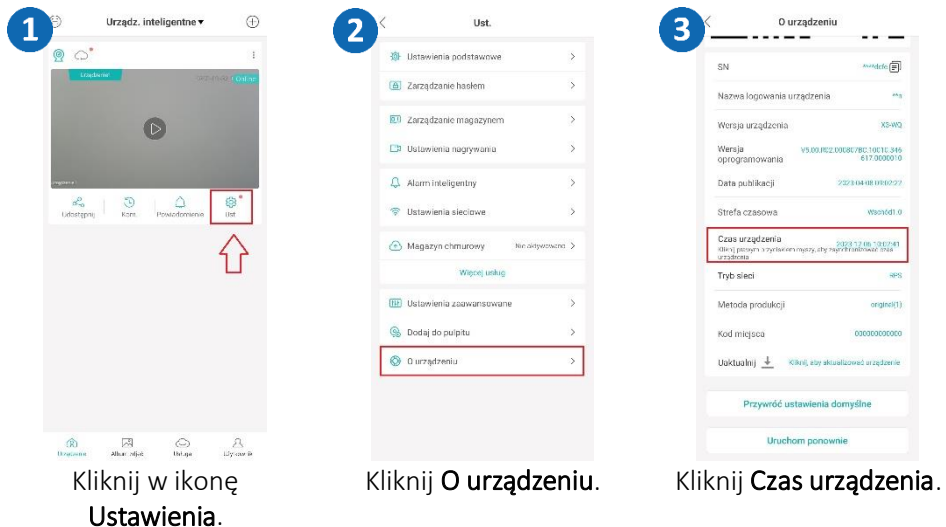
1
Urządz. inteligentne
Online
Udostępnij
Kom.
Powiadomienia
Ust.
Urządzenie
Album zdjęć
Usługa
Użytkownik

2
Ust.
Ustawienia podstawowe
Zarządzanie hasłem
Zarządzanie magazynem
Ustawienia nagrywania
Alarm inteligentny
Ustawienia sieciowe
Magazyn chmurowy
Nie aktywowano
Więcej usług
Ustawienia zaawansowane
Dodaj do pulpitu
O urządzeniu

3
O urządzeniu
SN
Nazwa logowania urządzenia
Wersja urządzenia
XS-WQ
Wersja oprogramowania
V5.00.R02.000878C.10010.346617.0000010
Data publikacji
Strefa czasowa
Czas urządzenia
Kliknij przycisk i przytrzymaj, aby zsynchronizować czas urządzenia
Tryb sieci
Metoda produkcji
Kod miejsca
000000000000
Uaktualnij
Kliknij, aby aktualizować urządzenie
Przywróć ustawienia domyślne
Uruchom ponownie

Kliknij w ikonę Ustawienia.

Kliknij O urządzeniu.

Kliknij Czas urządzenia.